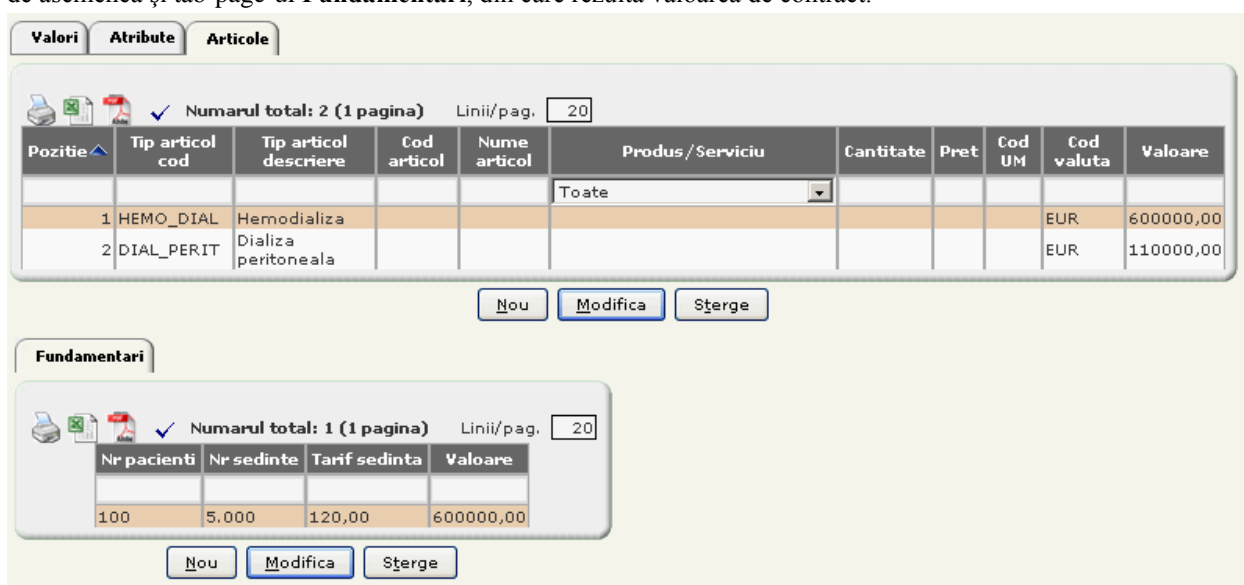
Valori | Atribute | Articole

Numarul total: 2 (1 pagina) Linii/pag. 20

| Pozitie | Tip articol cod | Tip articol descriere | Cod articol | Nume articol | Produs/Serviciu | Cantitate | Pret | Cod UM | Cod valuta | Valoare |
|---|---|---|---|---|---|---|---|---|---|---|
| | | | | | Toate | | | | | |
| 1 | HEMO_DIAL | Hemodializa | | | | | | | EUR | 600000,00 |
| 2 | DIAL_PERIT | Dializa peritoneala | | | | | | | EUR | 110000,00 |

Nou | Modifica | Sterge

Fundamentari

Numarul total: 1 (1 pagina) Linii/pag. 20

| Nr pacienti | Nr sedinte | Tarif sedinta | Valoare |
|---|---|---|---|
| | | | |
| 100 | 5.000 | 120,00 | 600000,00 |

Nou | Modifica | Sterge